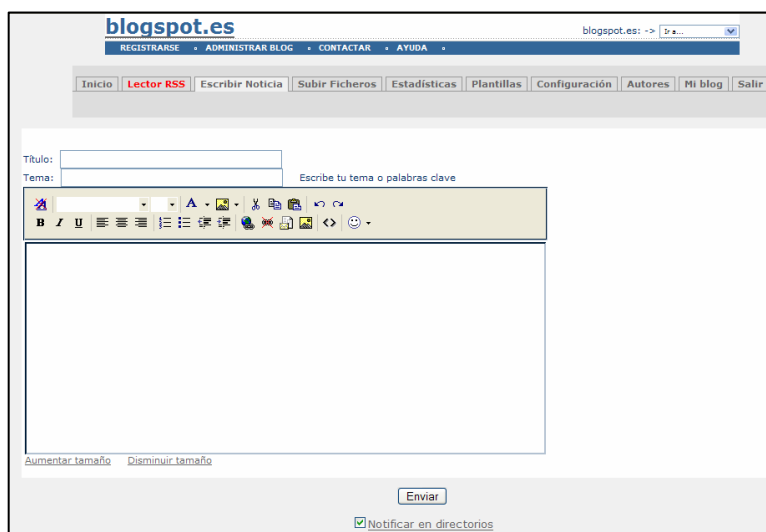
blogspot.es

blogspot.es: -> Ir a...

REGISTRARSE • ADMINISTRAR BLOG • CONTACTAR • AYUDA •

Inicio | Lector RSS | Escribir Noticia | Subir Ficheros | Estadísticas | Plantillas | Configuración | Autores | Mi blog | Salir

Título:

Tema: Escribe tu tema o palabras clave

B I U

Aumentar tamaño Disminuir tamaño

Enviar

Notificar en directorios